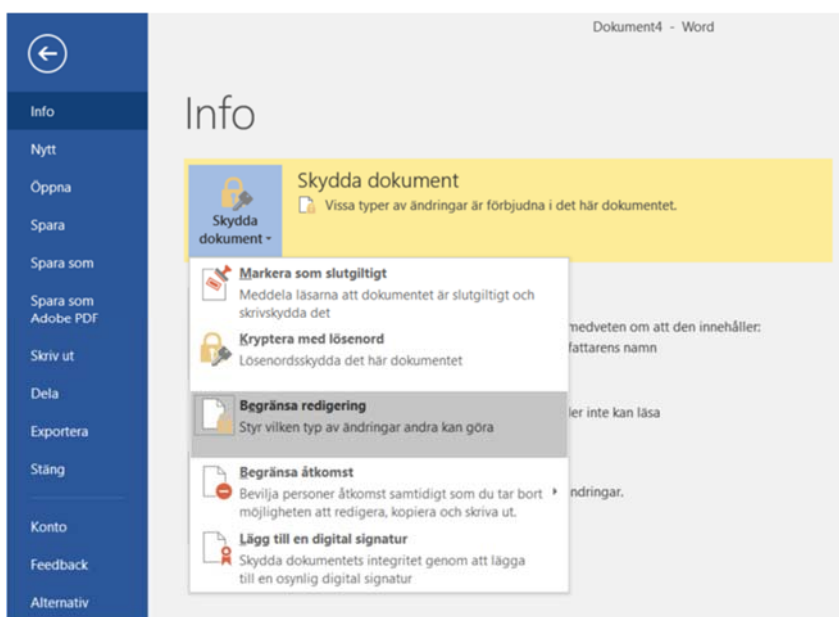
Dokument4 - Word

Info
Nytt
Öppna
Spara
Spara som
Spara som Adobe PDF
Skriv ut
Dela
Exportera
Stäng
Konto
Feedback
Alternativ

Info

Skydda dokument

Skydda dokument
Vissa typer av ändringar är förbjudna i det här dokumentet.

Markera som slutgiltigt
Meddela läsarna att dokumentet är slutgiltigt och skrivskydda det

Kryptera med lösenord
Lösenordsskydda det här dokumentet

Begränsa redigering
Styr vilken typ av ändringar andra kan göra

Begränsa åtkomst
Bevilja personer åtkomst samtidigt som du tar bort möjligheten att redigera, kopiera och skriva ut.

Lägg till en digital signatur
Skydda dokumentets integritet genom att lägga till en osynlig digital signatur

medveten om att den innehåller:
fattarens namn

ler inte kan läsa

ndringar.